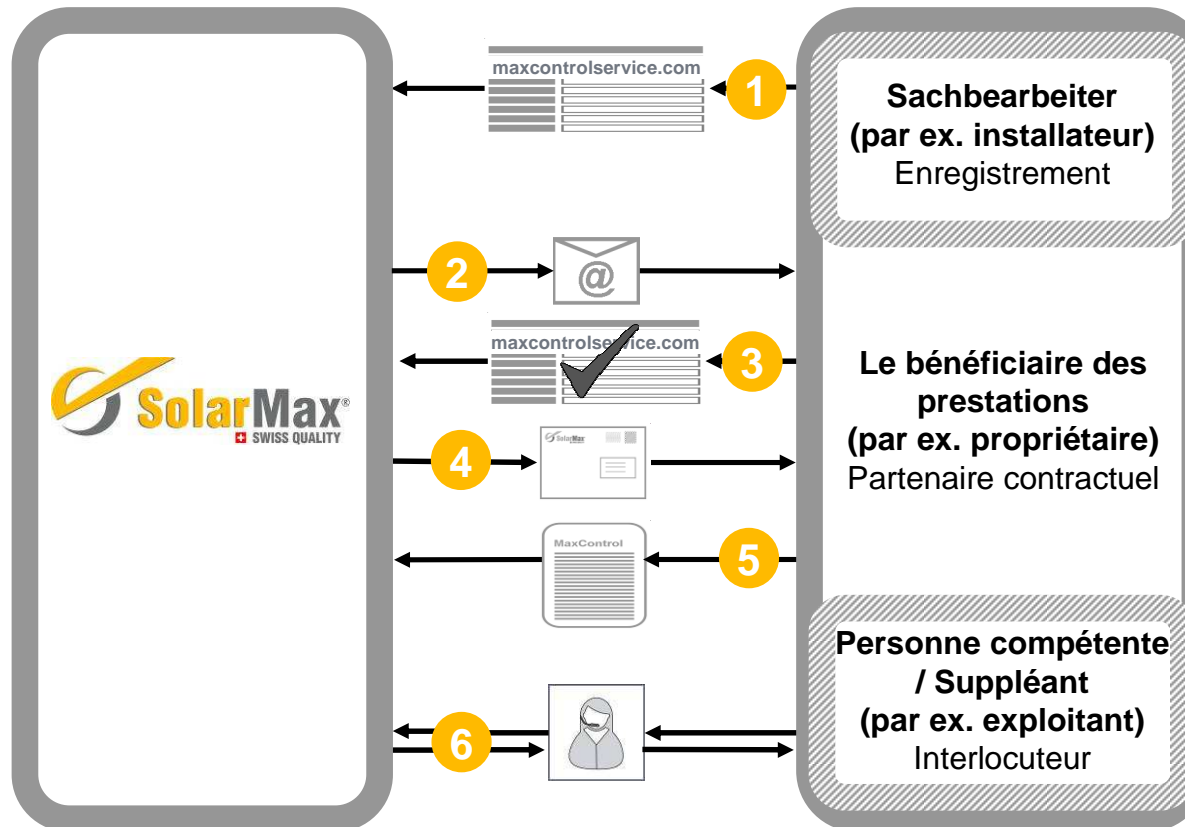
maxcontrolservice.com

1

Sachbearbeiter (par ex. installateur)
Enregistrement

2

@

maxcontrolservice.com

3

SolarMax®
SWISS QUALITY

Le bénéficiaire des prestations (par ex. propriétaire)
Partenaire contractuel

4

SolarMax

MaxControl

5

Personne compétente / Suppléant (par ex. exploitant)
Interlocuteur

6